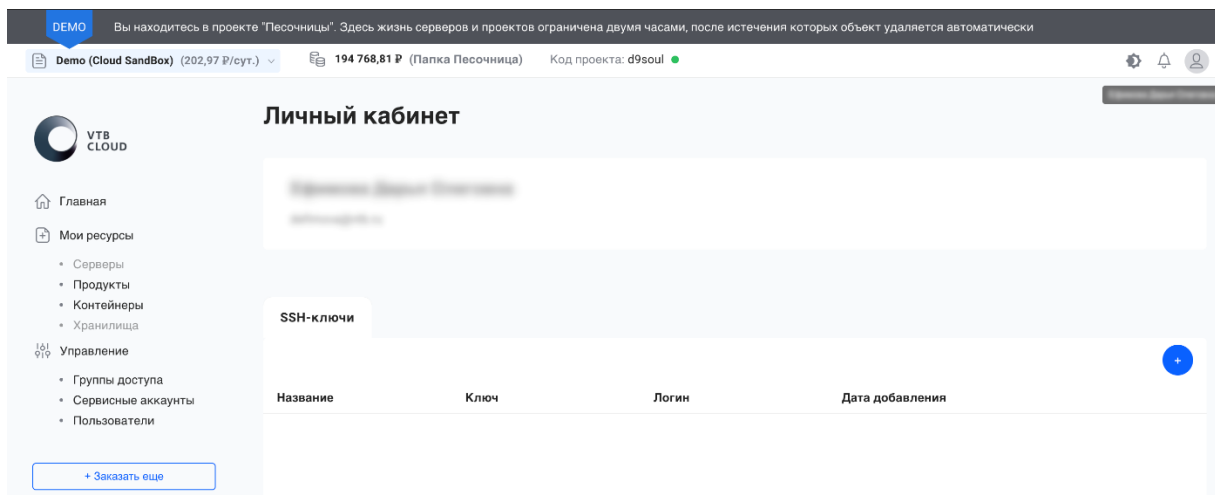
DEMO Вы находитесь в проекте "Песочницы". Здесь жизнь серверов и проектов ограничена двумя часами, после истечения которых объект удаляется автоматически

Demo (Cloud SandBox) (202,97 ₽/сут.)

194 768,81 ₽ (Папка Песочница)

Код проекта: d9soul

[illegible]

VTB CLOUD

Главная

Мои ресурсы

• Серверы
• Продукты
• Контейнеры
• Хранилища

Управление

• Группы доступа
• Сервисные аккаунты
• Пользователи

+ Заказать еще

Личный кабинет

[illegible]

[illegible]

SSH-ключи

+

| Название | Ключ | Логин | Дата добавления |
|---|---|---|---|